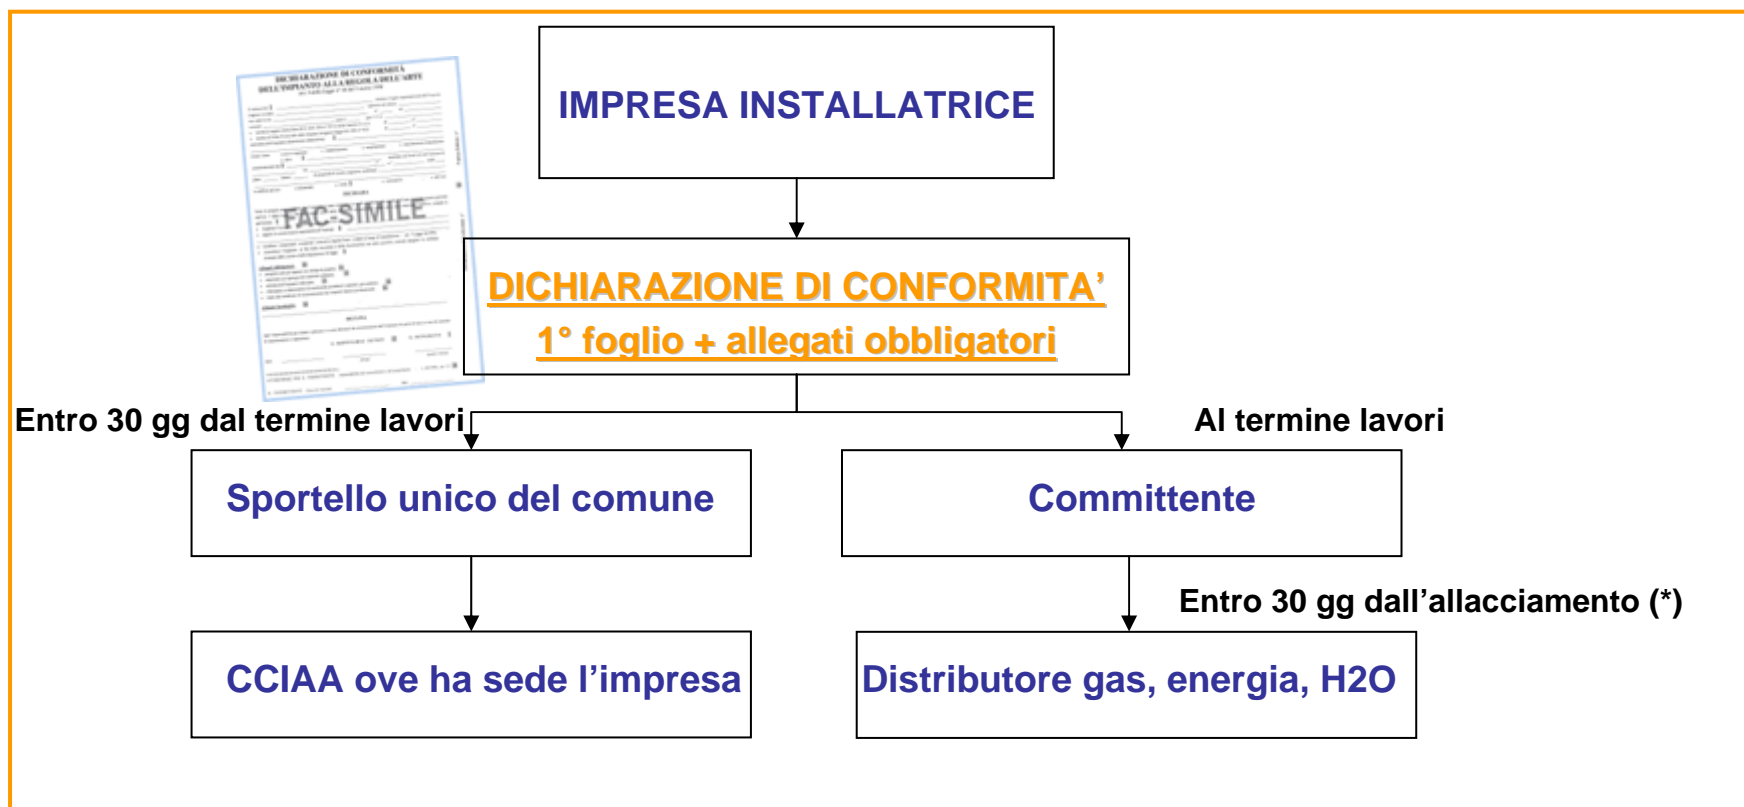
DICHIARAZIONE DI CONFORMITÀ
DELL'IMPIANTO ALLA REGOLA DELL'ARTE

FAC-SIMILE

IMPRESA INSTALLATRICE

DICHIARAZIONE DI CONFORMITA'

1° foglio + allegati obbligatori

Entro 30 gg dal termine lavori

Al termine lavori

Sportello unico del comune

Committente

Entro 30 gg dall'allacciamento (*)

CCIAA ove ha sede l'impresa

Distributore gas, energia, H2O